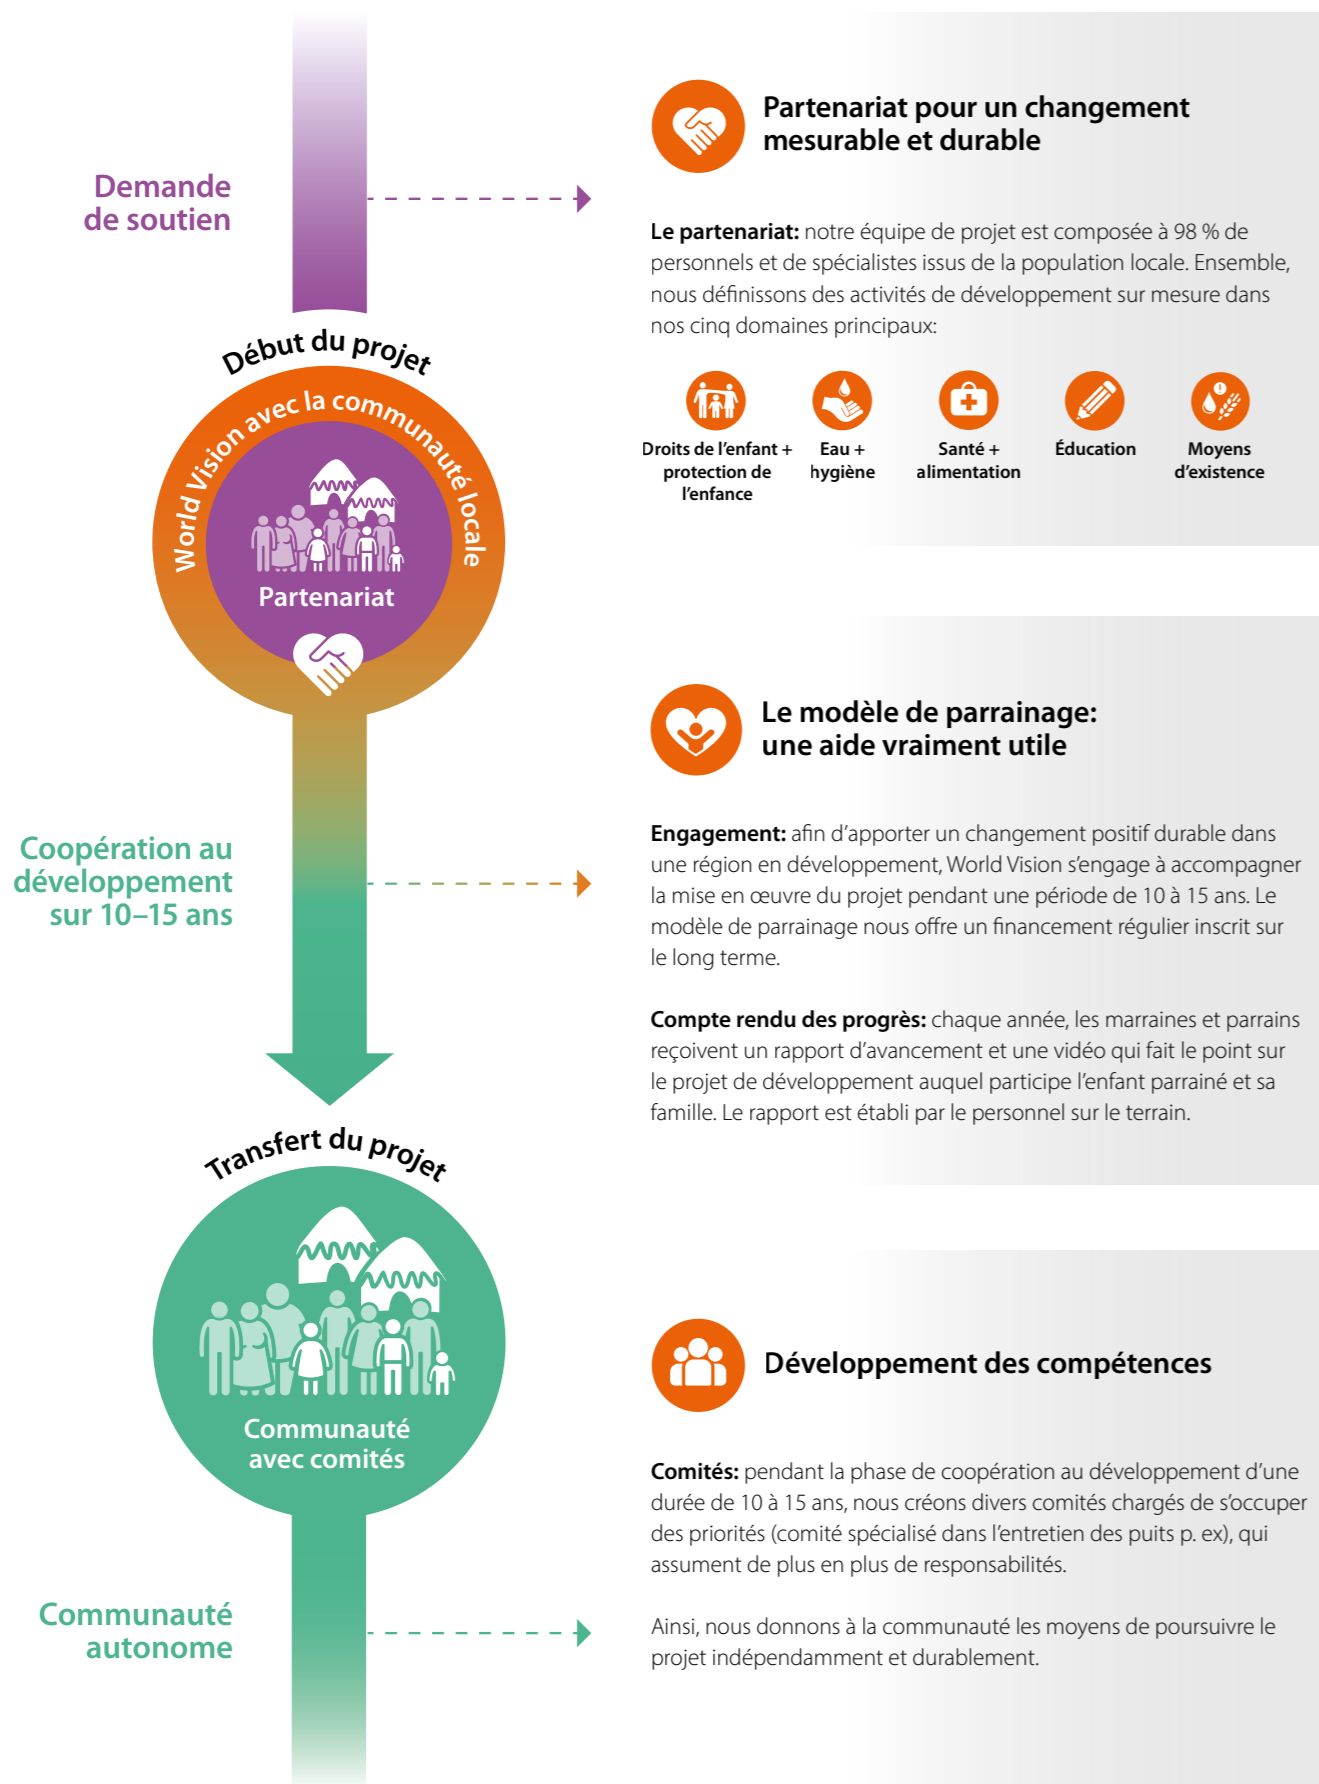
Demande de soutien

Début du projet

World Vision avec la communauté locale

Partenariat

Coopération au développement sur 10–15 ans

Transfert du projet

Communauté avec comités

Communauté autonome

Partenariat pour un changement mesurable et durable

**Le partenariat:** notre équipe de projet est composée à 98 % de personnels et de spécialistes issus de la population locale. Ensemble, nous définissons des activités de développement sur mesure dans nos cinq domaines principaux:

Droits de l'enfant + protection de l'enfance

Eau + hygiène

Santé + alimentation

Éducation

Moyens d'existence

Le modèle de parrainage: une aide vraiment utile

**Engagement:** afin d'apporter un changement positif durable dans une région en développement, World Vision s'engage à accompagner la mise en œuvre du projet pendant une période de 10 à 15 ans. Le modèle de parrainage nous offre un financement régulier inscrit sur le long terme.

**Compte rendu des progrès:** chaque année, les marraines et parrains reçoivent un rapport d'avancement et une vidéo qui fait le point sur le projet de développement auquel participe l'enfant parrainé et sa famille. Le rapport est établi par le personnel sur le terrain.

Développement des compétences

**Comités:** pendant la phase de coopération au développement d'une durée de 10 à 15 ans, nous créons divers comités chargés de s'occuper des priorités (comité spécialisé dans l'entretien des puits p. ex), qui assument de plus en plus de responsabilités.

Ainsi, nous donnons à la communauté les moyens de poursuivre le projet indépendamment et durablement.